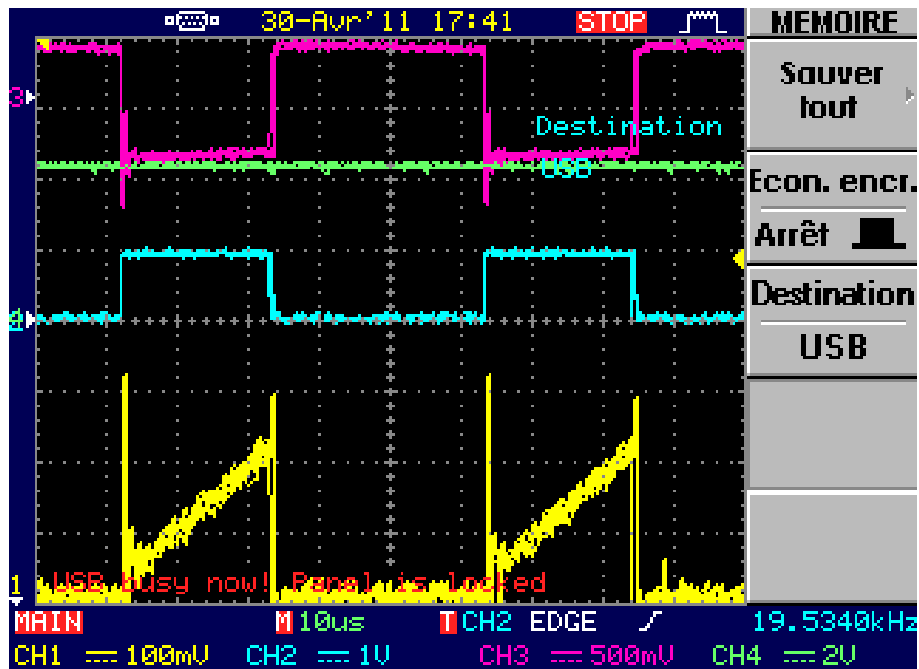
30-Avr'11 17:41 STOP

MEMOIRE

Sauver tout

Econ. encr.

Arrêt

Destination

USB

Destination USB

3

4

1

USB busy now! Panel is locked

MAIN M 10us T CH2 EDGE 19.5340kHz

CH1 100mV CH2 1V CH3 500mV CH4 2V